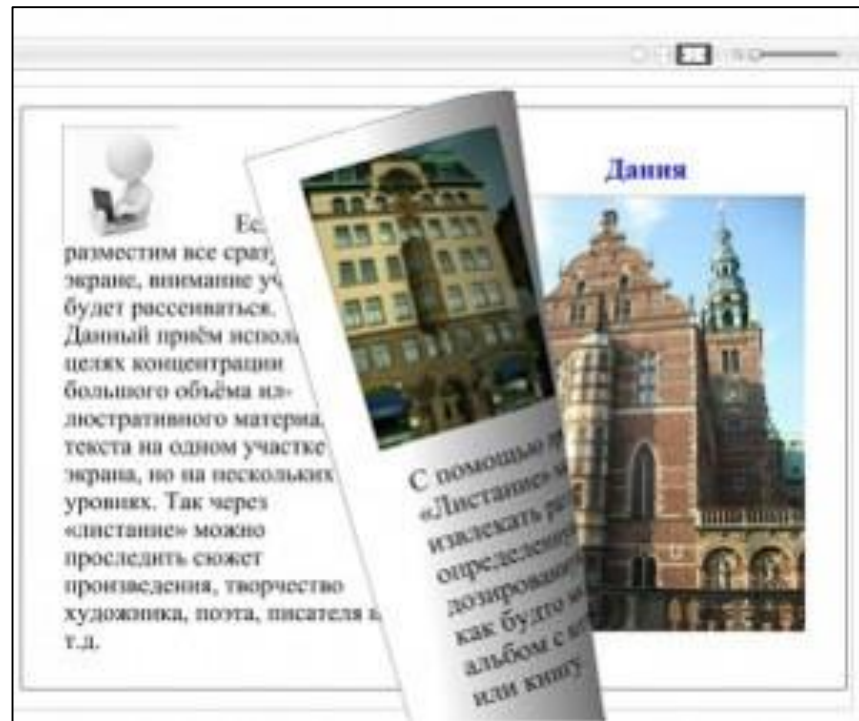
Дания

Ес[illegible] разместим все срату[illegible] экране, внимание уч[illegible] будет рассеиваться. Данный приём испол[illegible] целях концентрации большого объёма ил-люстративного материа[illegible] текста на одном участке экрана, но на нескольких уровнях. Так через «листание» можно проследить сюжет произведения, творчество художника, поэта, писателя и т.д.

С помощью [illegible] «Листание» м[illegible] извлекать ра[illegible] определени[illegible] дозировани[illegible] как будто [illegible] альбом с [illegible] или книгу